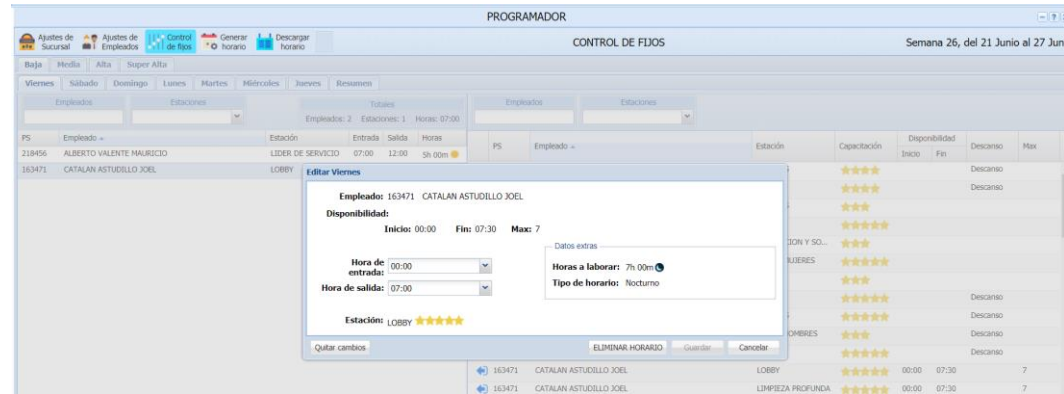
PROGRAMADOR

Ajustes de Sucursal | Ajustes de Empleados | Control de fijos | Generar horario | Descargar horario

CONTROL DE FIJOS

Semana 26, del 21 Junio al 27 Jun

Baja | Media | Alta | Super Alta

Viernes | Sábado | Domingo | Lunes | Martes | Miércoles | Jueves | Resumen

Empleados | Estaciones

Totales
Empleados: 2 Estaciones: 1 Horas: 07:00

| PS | Empleado | Estación | Entrada | Salida | Horas |
|---|---|---|---|---|---|
| 218456 | ALBERTO VALENTE MAURICIO | LIDER DE SERVICIO | 07:00 | 12:00 | 5h 00m |
| 163471 | CATALAN ASTUDILLO JOEL | LOBBY | | | |

Empleados | Estaciones

| PS | Empleado | Estación | Capacitación | Disponibilidad Inicio | Fin | Descanso | Max |
|---|---|---|---|---|---|---|---|
| | | | | | | Descanso | |
| | | | | | | Descanso | |
| | | | | | | | |
| | | | | | | | |
| | | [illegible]ION Y SO... | | | | | |
| | | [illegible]UJERES | | | | | |
| | | | | | | | |
| | | | | | | Descanso | |
| | | | | | | Descanso | |
| | | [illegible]OMBRES | | | | Descanso | |
| | | | | | | Descanso | |
| 163471 | CATALAN ASTUDILLO JOEL | LOBBY | | 00:00 | 07:30 | | 7 |
| 163471 | CATALAN ASTUDILLO JOEL | LIMPIEZA PROFUNDA | | 00:00 | 07:30 | | 7 |

Editar Viernes

Empleado: 163471 CATALAN ASTUDILLO JOEL

Disponibilidad:
Inicio: 00:00 Fin: 07:30 Max: 7

Hora de entrada: 00:00
Hora de salida: 07:00

Datos extras
Horas a laborar: 7h 00m
Tipo de horario: Nocturno

Estación: LOBBY

Quitar cambios | ELIMINAR HORARIO | Guardar | Cancelar